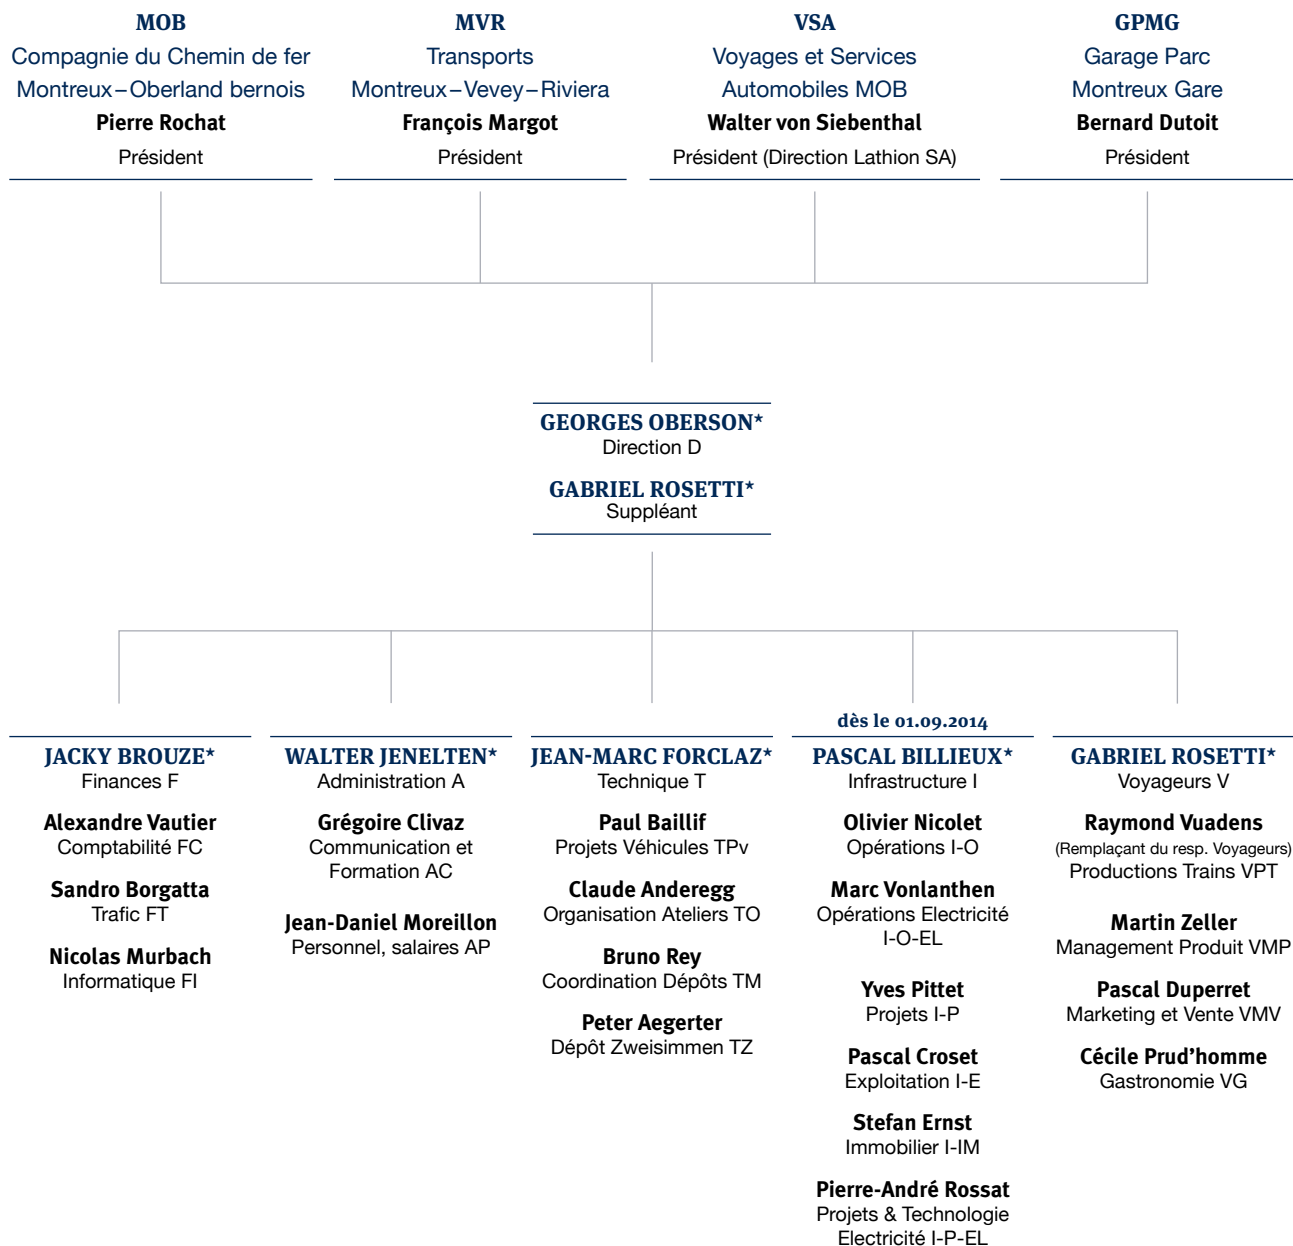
MOB
Compagnie du Chemin de fer Montreux – Oberland bernois
Pierre Rochat
Président

MVR
Transports Montreux – Vevey – Riviera
François Margot
Président

VSA
Voyages et Services Automobiles MOB
Walter von Siebenthal
Président (Direction Lathion SA)

GPMG
Garage Parc Montreux Gare
Bernard Dutoit
Président

GEORGES OBERSON*
Direction D

GABRIEL ROSETTI*
Suppléant

JACKY BROUZE*
Finances F

Alexandre Vautier
Comptabilité FC

Sandro Borgatta
Trafic FT

Nicolas Murbach
Informatique FI

WALTER JENELTEN*
Administration A

Grégoire Clivaz
Communication et Formation AC

Jean-Daniel Moreillon
Personnel, salaires AP

JEAN-MARC FORCLAZ*
Technique T

Paul Baillif
Projets Véhicules TPv

Claude Anderegg
Organisation Ateliers TO

Bruno Rey
Coordination Dépôts TM

Peter Aegerter
Dépôt Zweisimmen TZ

dès le 01.09.2014
PASCAL BILLIEUX*
Infrastructure I

Olivier Nicolet
Opérations I-O

Marc Vonlanthen
Opérations Electricité I-O-EL

Yves Pittet
Projets I-P

Pascal Croset
Exploitation I-E

Stefan Ernst
Immobilier I-IM

Pierre-André Rossat
Projets & Technologie Electricité I-P-EL

GABRIEL ROSETTI*
Voyageurs V

Raymond Vuadens
(Remplaçant du resp. Voyageurs)
Productions Trains VPT

Martin Zeller
Management Produit VMP

Pascal Duperret
Marketing et Vente VMV

Cécile Prud'homme
Gastronomie VG